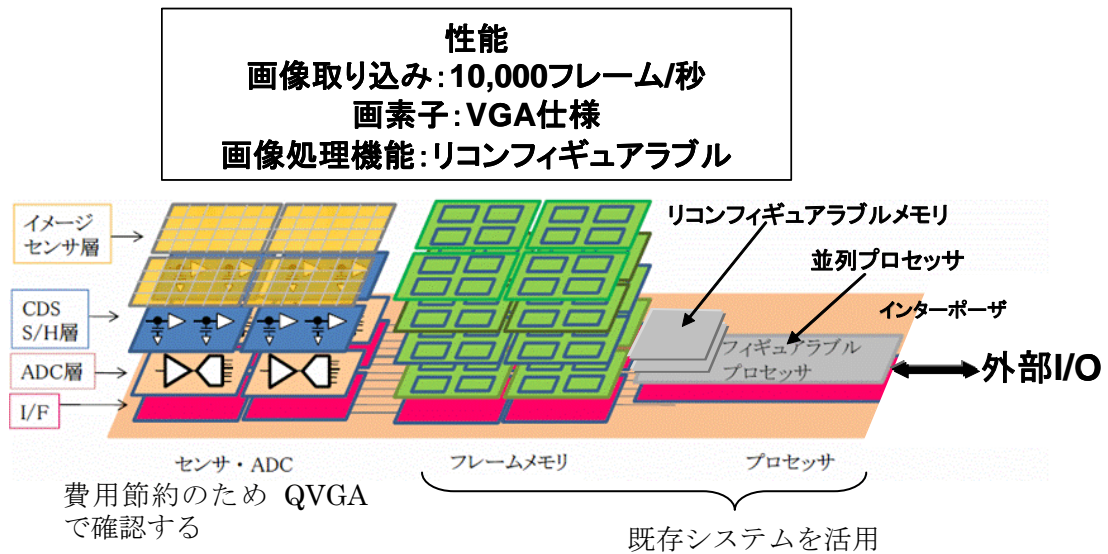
性能
画像取り込み:10,000フレーム/秒
画素子:VGA仕様
画像処理機能:リコンフィギュアラブル

イメージセンサ層

CDS S/H層

ADC層

I/F

リコンフィギュアラブルメモリ

並列プロセッサ

インターポーザ

フィギュアラブルプロセッサ

外部I/O

センサ・ADC

フレームメモリ

プロセッサ

費用節約のため QVGAで確認する

既存システムを活用